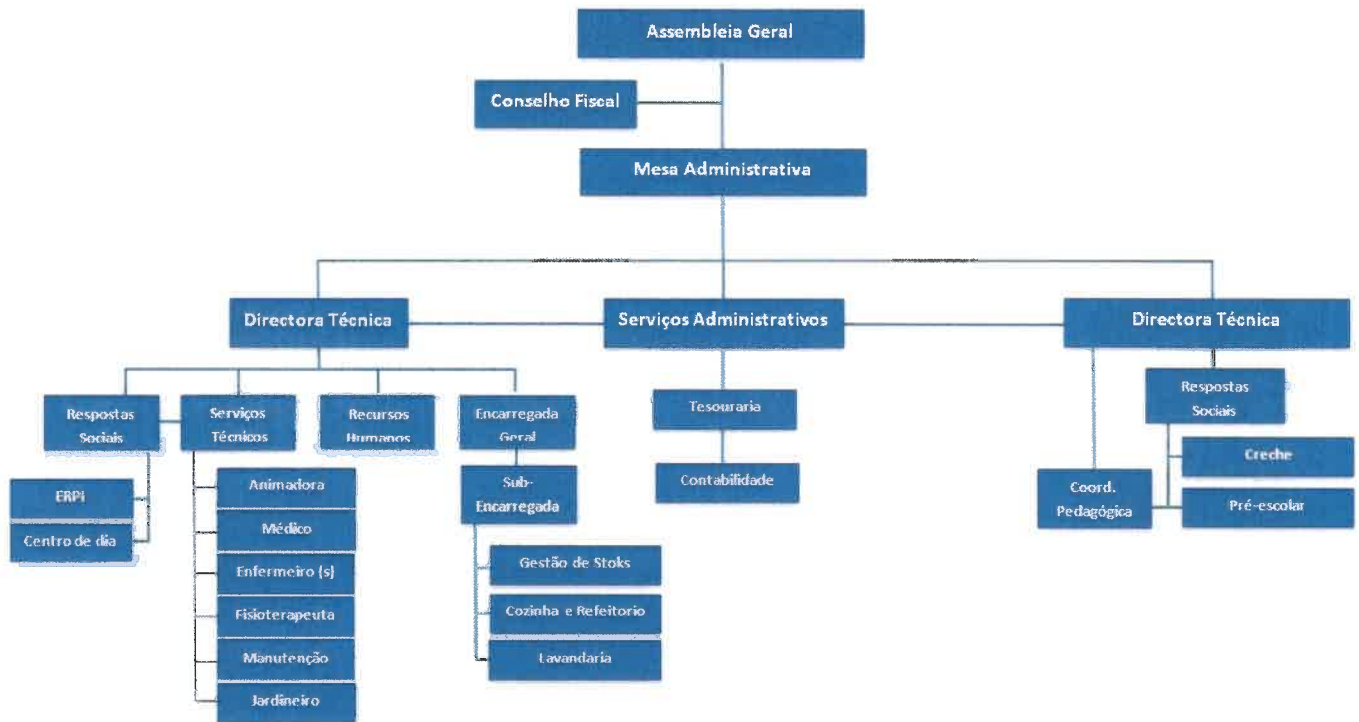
Assembleia Geral

Conselho Fiscal

Mesa Administrativa

Directora Técnica

Serviços Administrativos

Directora Técnica

Respostas Sociais

Serviços Técnicos

Recursos Humanos

Encarregada Geral

ERPI

Centro de dia

Animadora

Médico

Enfermeiro (s)

Fisioterapeuta

Manutenção

Jardineiro

Sub-Encarregada

Gestão de Stoks

Cozinha e Refeitorio

Lavandaria

Tesouraria

Contabilidade

Respostas Sociais

Creche

Coord. Pedagógica

Pré-escolar